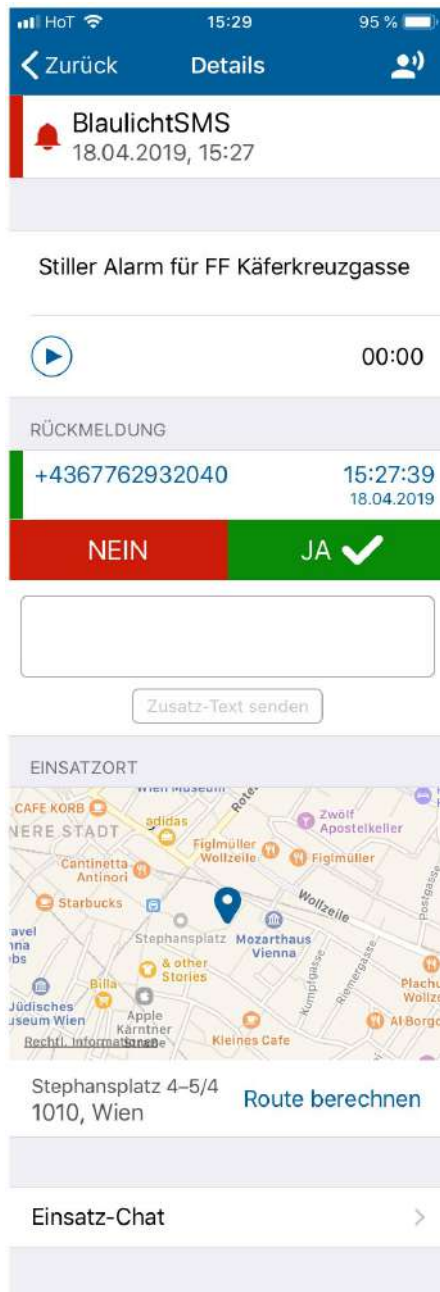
HoT 15:29 95 %

Zurück Details

BlaulichtSMS
18.04.2019, 15:27

Stiller Alarm für FF Käferkreuzgasse

00:00

RÜCKMELDUNG

+4367762932040 15:27:39
18.04.2019

NEIN JA

Zusatz-Text senden

EINSATZORT

Wien Museum
CAFE KORB
Rote
Zwölf Apostelkeller
NERE STADT
adidas
Figlmüller Wollzeile
Figlmüller
Cantinetta Antinori
Starbucks
Wollzeile
Postgasse
avel
nna
bs
Stephansplatz
Mozarthaus Vienna
& other Stories
Kumpfgasse
Riemergasse
Billa
Plachu
Wollz
Jüdisches Museum Wien
Apple Kärntner Straße
Al Borgo
Rechtl. Informationen
Kleines Cafe

Stephansplatz 4–5/4
1010, Wien
Route berechnen

Einsatz-Chat